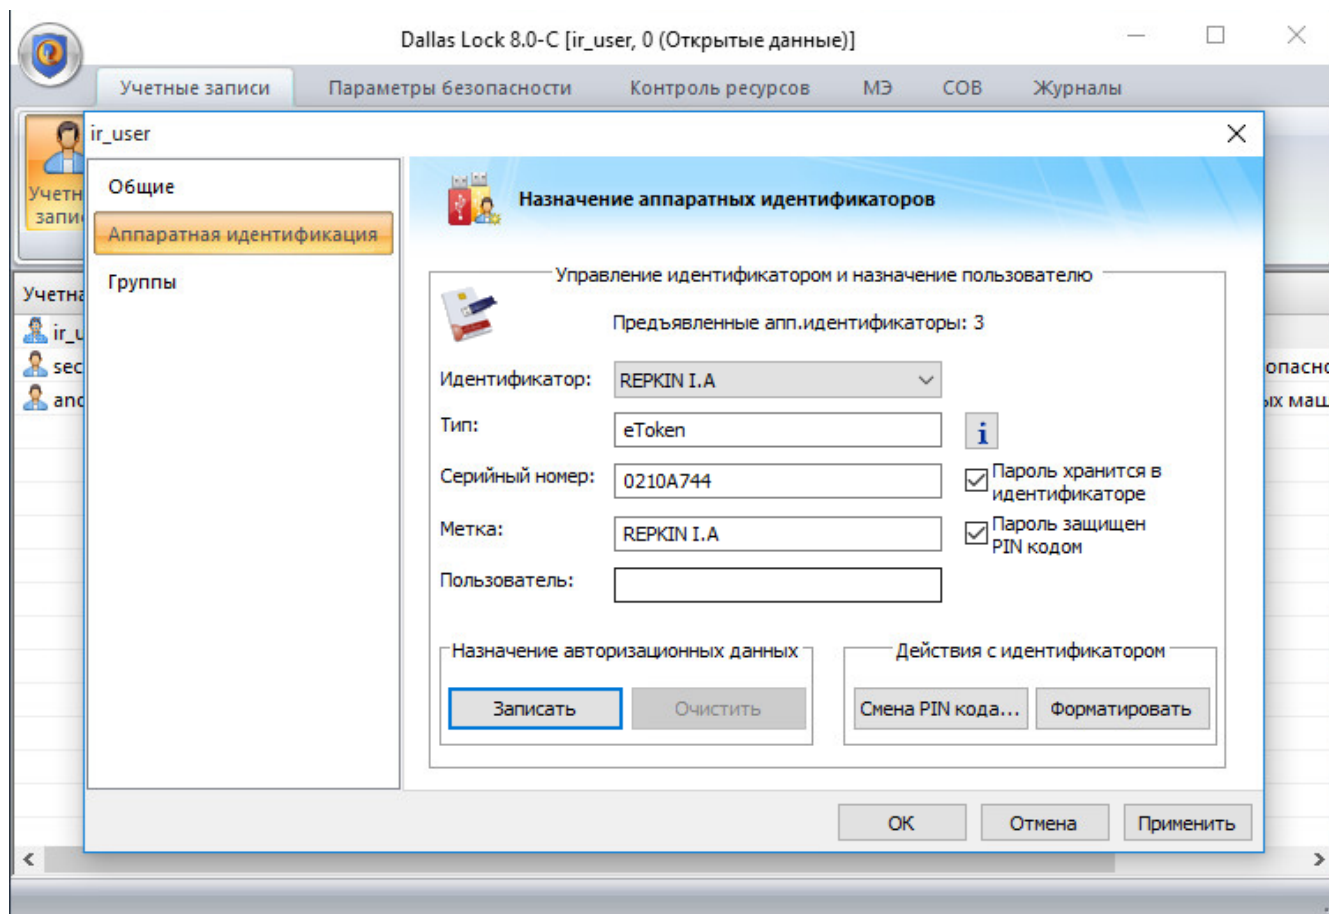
Dallas Lock 8.0-C [ir_user, 0 (Открытые данные)]

Учетные записи | Параметры безопасности | Контроль ресурсов | МЭ | СОВ | Журналы

Учетн запи

ir_user

Общие
Аппаратная идентификация
Группы

Учетна
ir_u
sec
anc

опасно
ых мац

Назначение аппаратных идентификаторов

Управление идентификатором и назначение пользователю

Предъявленные апп.идентификаторы: 3

Идентификатор: REPKIN I.A
Тип: eToken
Серийный номер: 0210A744
Метка: REPKIN I.A
Пользователь:

Пароль хранится в идентификаторе
Пароль защищен PIN кодом

Назначение авторизационных данных
Записать
Очистить

Действия с идентификатором
Смена PIN кода...
Форматировать

OK
Отмена
Применить